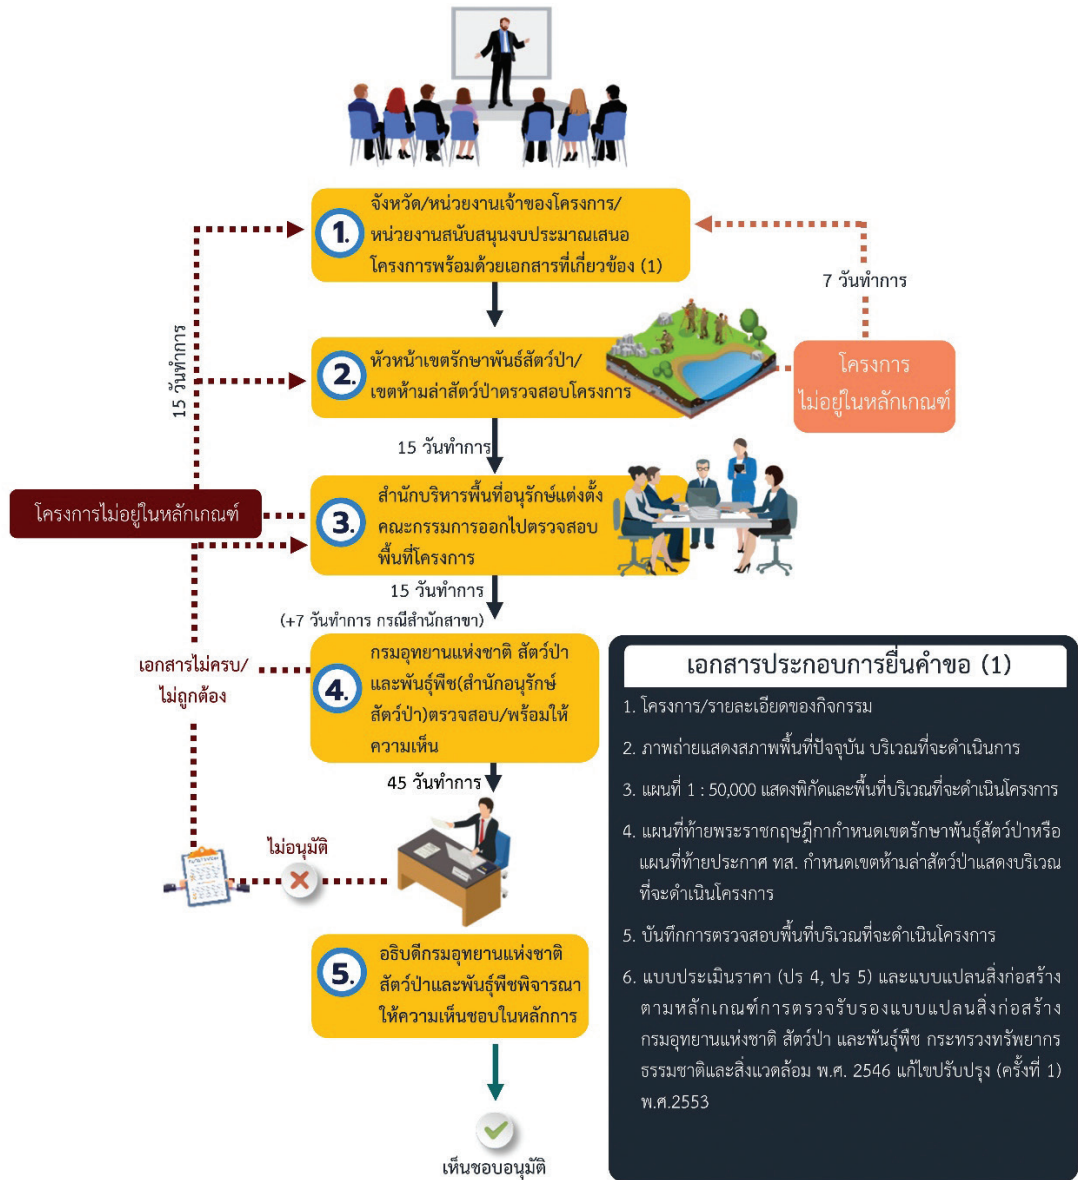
1. จังหวัด/หน่วยงานเจ้าของโครงการ/หน่วยงานสนับสนุนงบประมาณเสนอโครงการพร้อมด้วยเอกสารที่เกี่ยวข้อง (1)

7 วันทำการ

15 วันทำการ

2. หัวหน้าเขตรักษาพันธ์สัตว์ป่า/เขตห้ามล่าสัตว์ป่าตรวจสอบโครงการ

โครงการไม่อยู่ในหลักเกณฑ์

15 วันทำการ

โครงการไม่อยู่ในหลักเกณฑ์

3. สำนักบริหารพื้นที่อนุรักษ์แต่งตั้งคณะกรรมการออกไปตรวจสอบพื้นที่โครงการ

15 วันทำการ
(+7 วันทำการ กรณีสำนักสาขา)

เอกสารไม่ครบ/ไม่ถูกต้อง

4. กรมอุทยานแห่งชาติ สัตว์ป่าและพันธุ์พืช(สำนักอนุรักษ์สัตว์ป่า)ตรวจสอบ/พร้อมให้ความเห็น

45 วันทำการ

ไม่อนุมัติ

5. อธิบดีกรมอุทยานแห่งชาติ สัตว์ป่าและพันธุ์พืชพิจารณาให้ความเห็นชอบในหลักการ

เห็นชอบอนุมัติ

เอกสารประกอบการยื่นคำขอ (1)

1. โครงการ/รายละเอียดของกิจกรรม
2. ภาพถ่ายแสดงสภาพพื้นที่ปัจจุบัน บริเวณที่จะดำเนินการ
3. แผนที่ 1 : 50,000 แสดงพิกัดและพื้นที่บริเวณที่จะดำเนินโครงการ
4. แผนที่ท้ายพระราชกฤษฎีกากำหนดเขตรักษาพันธุ์สัตว์ป่าหรือแผนที่ท้ายประกาศ ทส. กำหนดเขตห้ามล่าสัตว์ป่าแสดงบริเวณที่จะดำเนินโครงการ
5. บันทึกการตรวจสอบพื้นที่บริเวณที่จะดำเนินโครงการ
6. แบบประเมินราคา (ปร 4, ปร 5) และแบบแปลนสิ่งก่อสร้างตามหลักเกณฑ์การตรวจรับรองแบบแปลนสิ่งก่อสร้าง กรมอุทยานแห่งชาติ สัตว์ป่า และพันธุ์พืช กระทรวงทรัพยากรธรรมชาติและสิ่งแวดล้อม พ.ศ. 2546 แก้ไขปรับปรุง (ครั้งที่ 1) พ.ศ.2553